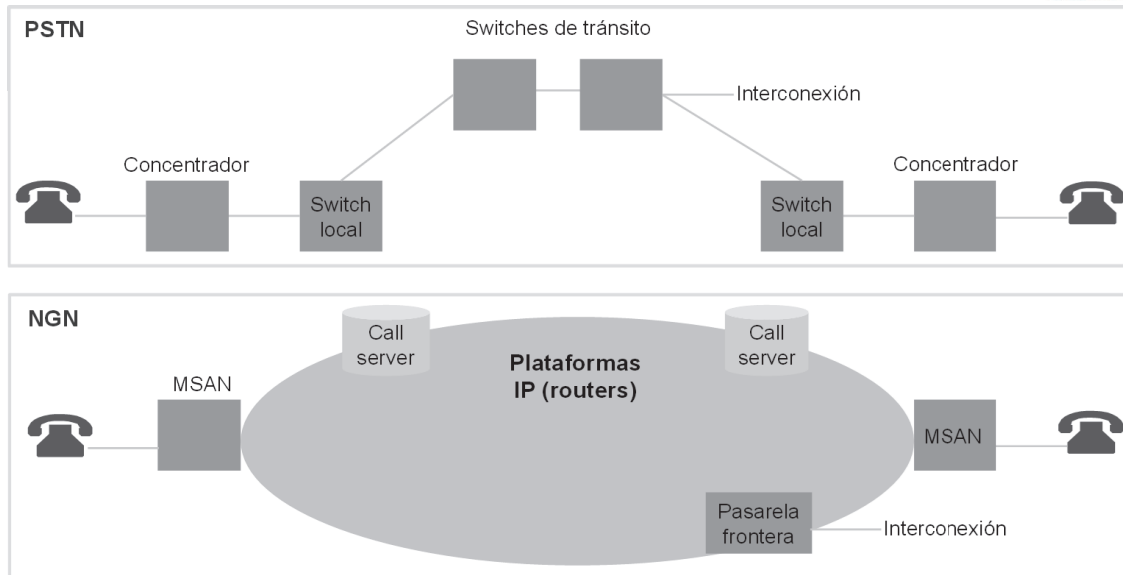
PSTN

Switches de tránsito

Interconexión

Concentrador

Switch local

Switch local

Concentrador

NGN

Call server

Call server

MSAN

Plataformas IP (routers)

MSAN

Pasarela frontera

Interconexión